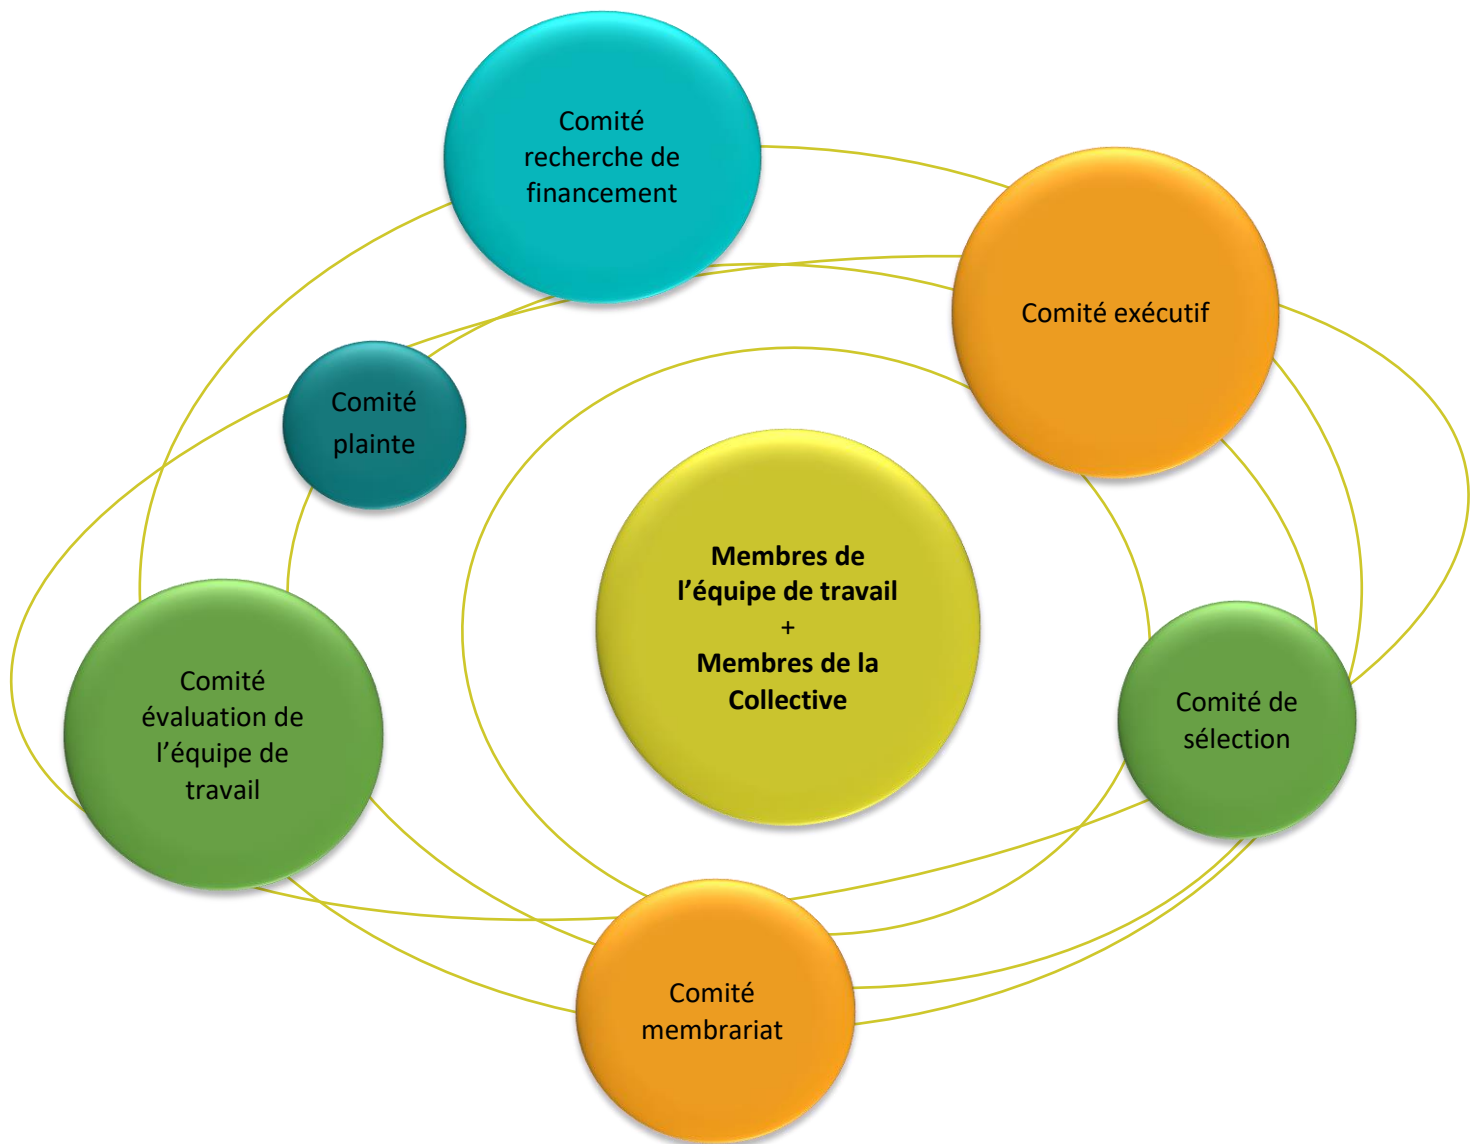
Comité recherche de financement

Comité exécutif

Comité plainte

Membres de l’équipe de travail
+
Membres de la Collective

Comité évaluation de l’équipe de travail

Comité de sélection

Comité membrariat